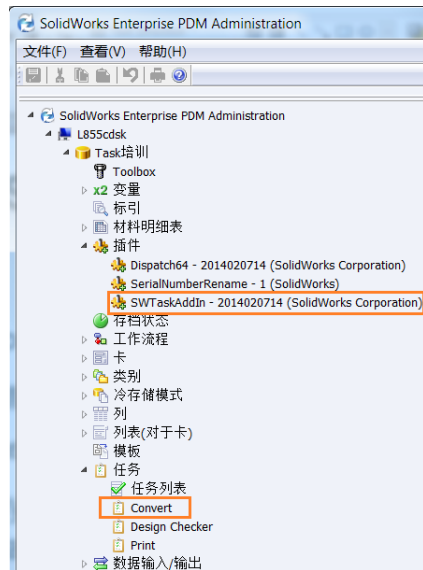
SolidWorks Enterprise PDM Administration

文件(F) 查看(V) 帮助(H)

SolidWorks Enterprise PDM Administration
L855cdsk
Task培训
Toolbox
x2 变量
标引
材料明细表
插件
Dispatch64 - 2014020714 (SolidWorks Corporation)
SerialNumberRename - 1 (SolidWorks)
SWTaskAddIn - 2014020714 (SolidWorks Corporation)
存档状态
工作流程
卡
类别
冷存储模式
列
列表(对于卡)
模板
任务
任务列表
Convert
Design Checker
Print
数据输入/输出